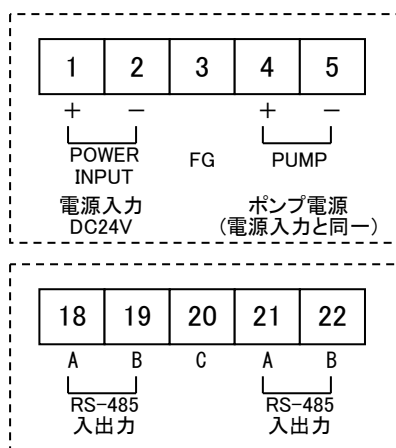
| 1 | 2 | 3 | 4 | 5 |
|---|---|---|---|---|

+ −
POWER INPUT
電源入力
DC24V

FG

+ −
PUMP
ポンプ電源
(電源入力と同一)

| 18 | 19 | 20 | 21 | 22 |
|---|---|---|---|---|

A B
RS-485
入出力

C

A B
RS-485
入出力